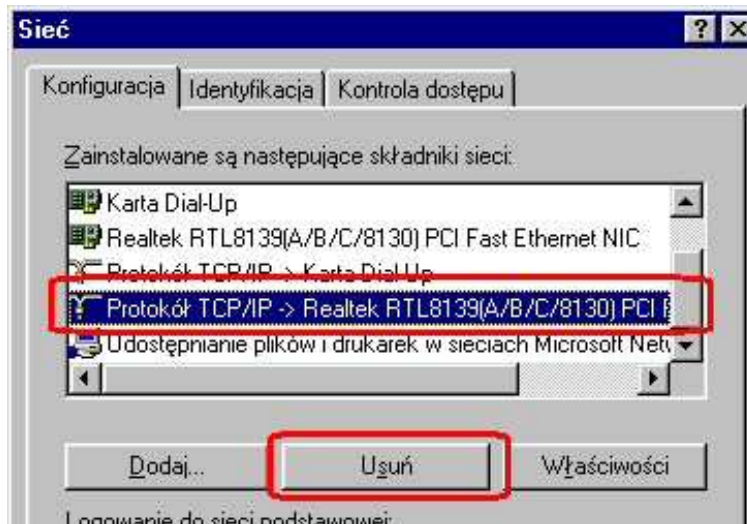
Sieć

?

Konfiguracja | Identyfikacja | Kontrola dostępu

Zainstalowane są następujące składniki sieci:

Karta Dial-Up
Realtek RTL8139(A/B/C/8130) PCI Fast Ethernet NIC
Protokół TCP/IP -> Karta Dial-Up
Protokół TCP/IP -> Realtek RTL8139(A/B/C/8130) PCI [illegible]
Udostępnianie plików i drukarek w sieciach Microsoft Netw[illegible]

Dodaj... Usuń Właściwości

Logowanie do sieci podstawowe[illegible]